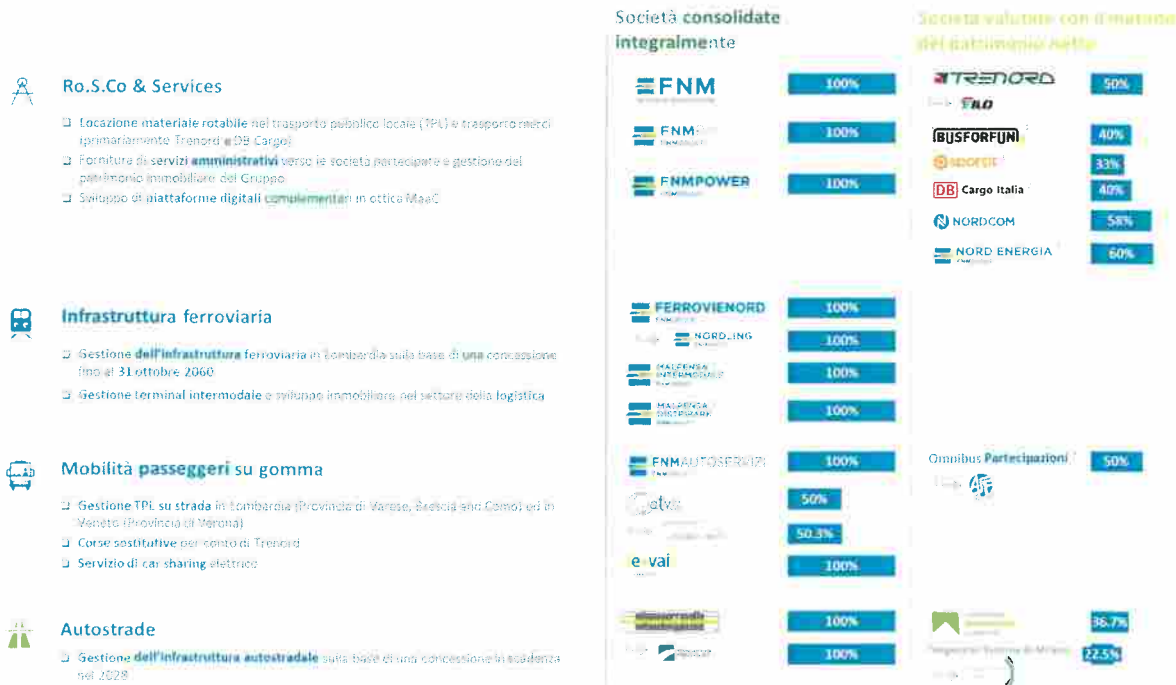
Società consolidate integralmente

Società valutate con il metodo del patrimonio netto

Ro.S.Co & Services

❑ Locazione materiale rotabile nel trasporto pubblico locale (TPL) e trasporto merci (primariamente Trenord e DB Cargo)
❑ Fornitura di servizi amministrativi verso le società partecipate e gestione del patrimonio immobiliare del Gruppo
❑ Sviluppo di piattaforme digitali complementari in ottica MaaS

FNM 100%
FNM 100%
FNMPOWER 100%

TRENORD 50%
TILO
BUSFORFUN 40%
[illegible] 33%
DB Cargo Italia 40%
NORDCOM 58%
NORD ENERGIA 60%

Infrastruttura ferroviaria

❑ Gestione dell'infrastruttura ferroviaria in Lombardia sulla base di una concessione fino al 31 ottobre 2060
❑ Gestione terminal intermodale e sviluppo immobiliare nel settore della logistica

FERROVIENORD 100%
NORDLING 100%
MALPENSA INTERMODALE 100%
MALPENSA DISTRIPARK 100%

Mobilità passeggeri su gomma

❑ Gestione TPL su strada in Lombardia (Provincia di Varese, Brescia and Como) ed in Veneto (Provincia di Verona)
❑ Corse sostitutive per conto di Trenord
❑ Servizio di car sharing elettrico

FNMAUTOSERVIZI 100%
atv 50%
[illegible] 50.3%
e-vai 100%

Omnibus Partecipazioni 50%
ASF

Autostrade

❑ Gestione dell'infrastruttura autostradale sulla base di una concessione in scadenza nel 2028

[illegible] 100%
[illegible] 100%
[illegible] 36.7%
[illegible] 22.5%